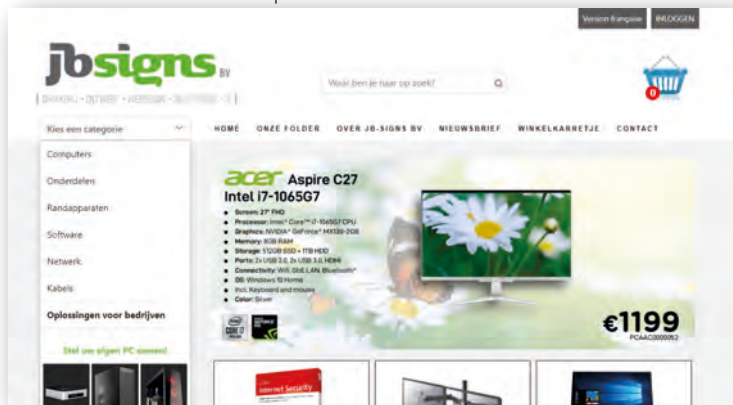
Version française
INLOGGEN

jbsigns BV
DRUKKERIJ • ONTWERP • WEBDESIGN • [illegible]

Waar ben je naar op zoek?

0

Kies een categorie

HOME ONZE FOLDER OVER JB-SIGNS BV NIEUWSBRIEF WINKELKARRETJE CONTACT

Computers
Onderdelen
Randapparaten
Software
Netwerk
Kabels
Oplossingen voor bedrijven

Stel uw eigen PC samen!

acer Aspire C27
Intel i7-1065G7

• Screen: 27" FHD
• Processor: Intel® Core™ i7-1065G7 CPU
• Graphics: NVIDIA® GeForce® MX130-2GB
• Memory: 8GB RAM
• Storage: 512GB SSD + 1TB HDD
• Ports: 2x USB 2.0, 2x USB 3.0, HDMI
• Connectivity: Wifi, GbE LAN, Bluetooth®
• OS: Windows 10 Home
• Incl. Keyboard and mouse
• Color: Silver

€1199
PCAAC0000052

Internet Security